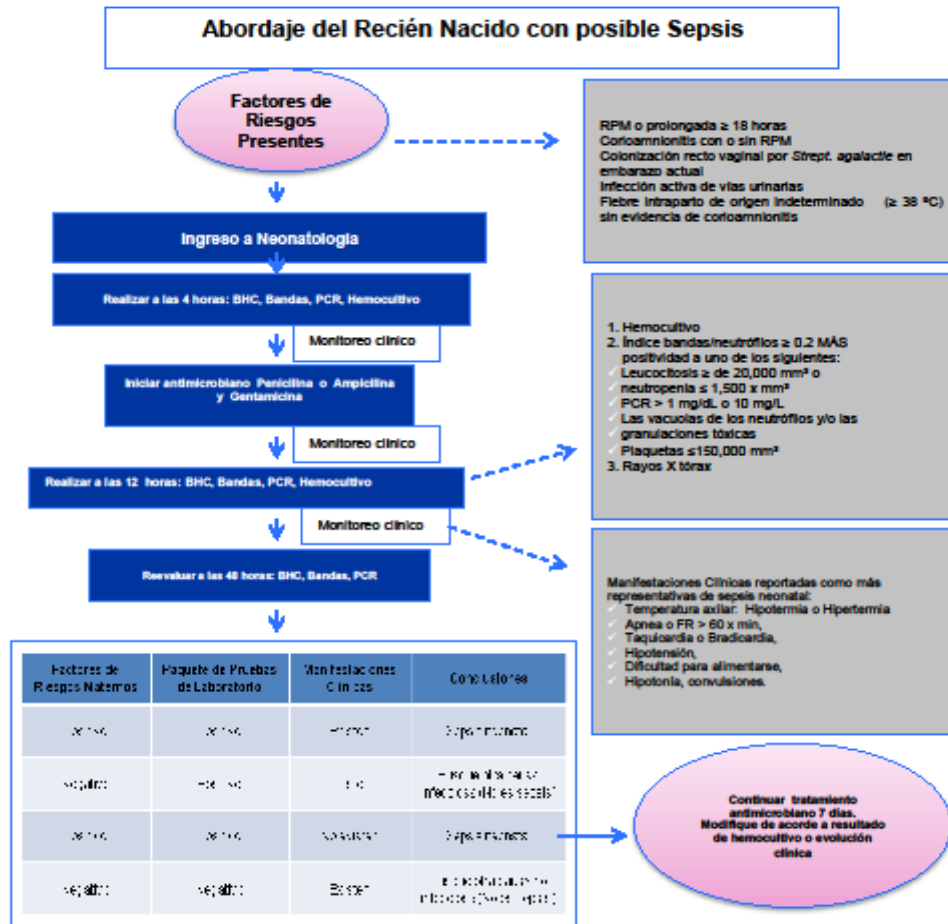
Abordaje del Recién Nacido con posible Sepsis

Factores de Riesgos Presentes

RPM o prolongada ≥ 18 horas
Corioamnionitis con o sin RPM
Colonización recto vaginal por *Strept. agalactie* en embarazo actual
Infección activa de vías urinarias
Fiebre intraparto de origen indeterminado (≥ 38 ºC) sin evidencia de corioamnionitis

Ingreso a Neonatología

Realizar a las 4 horas: BHC, Bandas, PCR, Hemocultivo

Monitoreo clínico

Iniciar antimicrobiano Penicilina o Ampicilina y Gentamicina

Monitoreo clínico

Realizar a las 12 horas: BHC, Bandas, PCR, Hemocultivo

Monitoreo clínico

Reevaluar a las 48 horas: BHC, Bandas, PCR

1. Hemocultivo
2. Índice bandas/neutrófilos ≥ 0.2 MÁS positividad a uno de los siguientes:
✓ Leucocitosis ≥ de 20,000 mm³ o neutropenia ≤ 1,500 x mm³
✓ PCR > 1 mg/dL o 10 mg/L
✓ Las vacuolas de los neutrófilos y/o las granulaciones tóxicas
✓ Plaquetas ≤150,000 mm³
3. Rayos X tórax

Manifestaciones Clínicas reportadas como más representativas de sepsis neonatal:
✓ Temperatura axilar: Hipotermia o Hipertermia
✓ Apnea o FR > 60 x min,
✓ Taquicardia o Bradicardia,
✓ Hipotensión,
✓ Dificultad para alimentarse,
✓ Hipotonía, convulsiones.

| Factores de Riesgos Maternos | Paquete de Pruebas de Laboratorio | Manifestaciones Clínicas | Conclusiones |
|---|---|---|---|
| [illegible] | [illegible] | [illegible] | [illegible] |
| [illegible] | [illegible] | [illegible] | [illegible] |
| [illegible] | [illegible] | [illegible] | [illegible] |
| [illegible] | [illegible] | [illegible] | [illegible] |

Continuar tratamiento antimicrobiano 7 días. Modifique de acorde a resultado de hemocultivo o evolución clínica